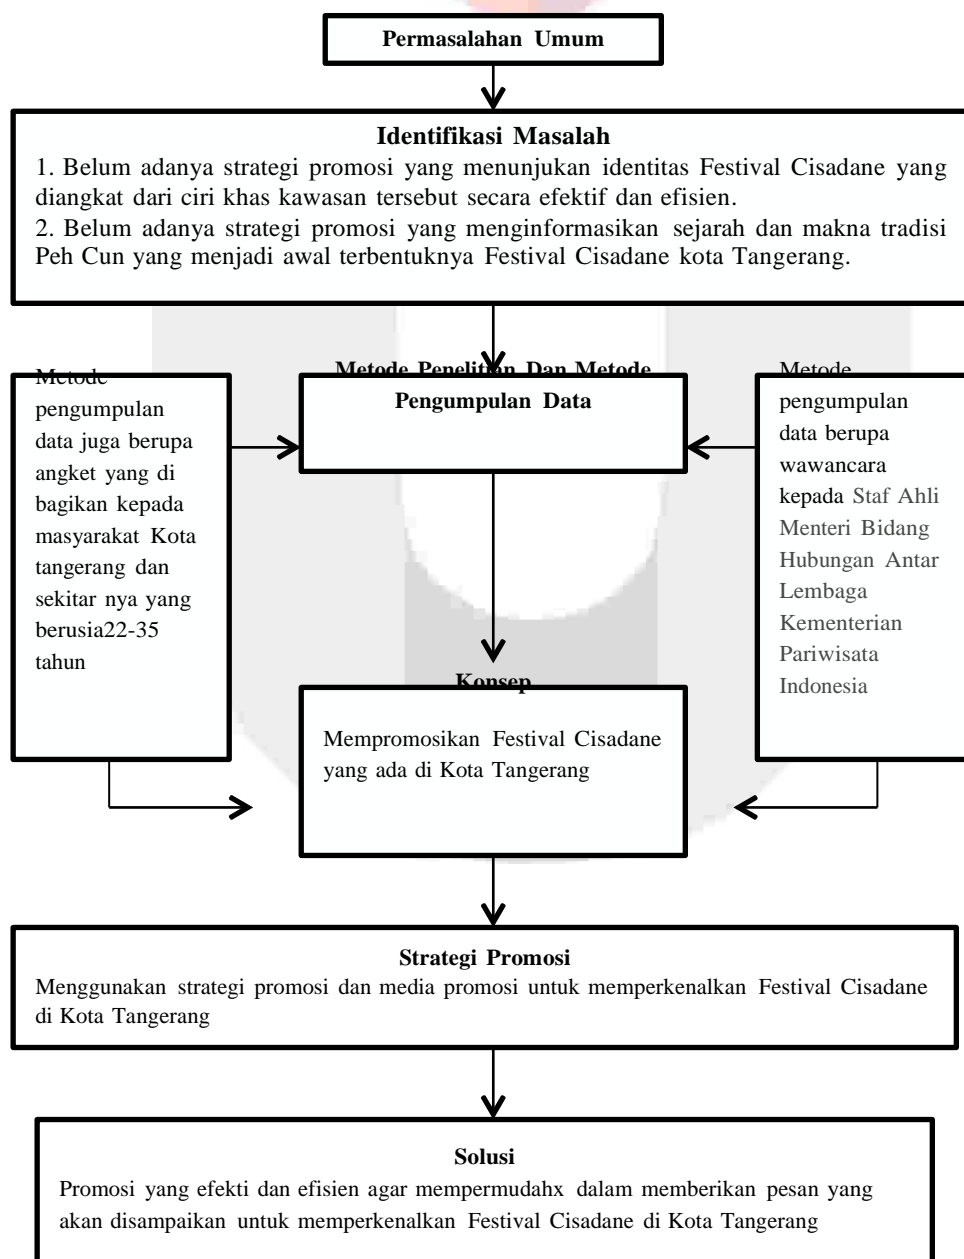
Permasalahan Umum

Identifikasi Masalah
1. Belum adanya strategi promosi yang menunjukan identitas Festival Cisadane yang diangkat dari ciri khas kawasan tersebut secara efektif dan efisien.
2. Belum adanya strategi promosi yang menginformasikan sejarah dan makna tradisi Peh Cun yang menjadi awal terbentuknya Festival Cisadane kota Tangerang.

Metode pengumpulan data juga berupa angket yang di bagikan kepada masyarakat Kota tangerang dan sekitar nya yang berusia22-35 tahun

Metode Penelitian Dan Metode Pengumpulan Data

Metode pengumpulan data berupa wawancara kepada Staf Ahli Menteri Bidang Hubungan Antar Lembaga Kementerian Pariwisata Indonesia

Konsep
Mempromosikan Festival Cisadane yang ada di Kota Tangerang

Strategi Promosi
Menggunakan strategi promosi dan media promosi untuk memperkenalkan Festival Cisadane di Kota Tangerang

Solusi
Promosi yang efekti dan efisien agar mempermudahx dalam memberikan pesan yang akan disampaikan untuk memperkenalkan Festival Cisadane di Kota Tangerang